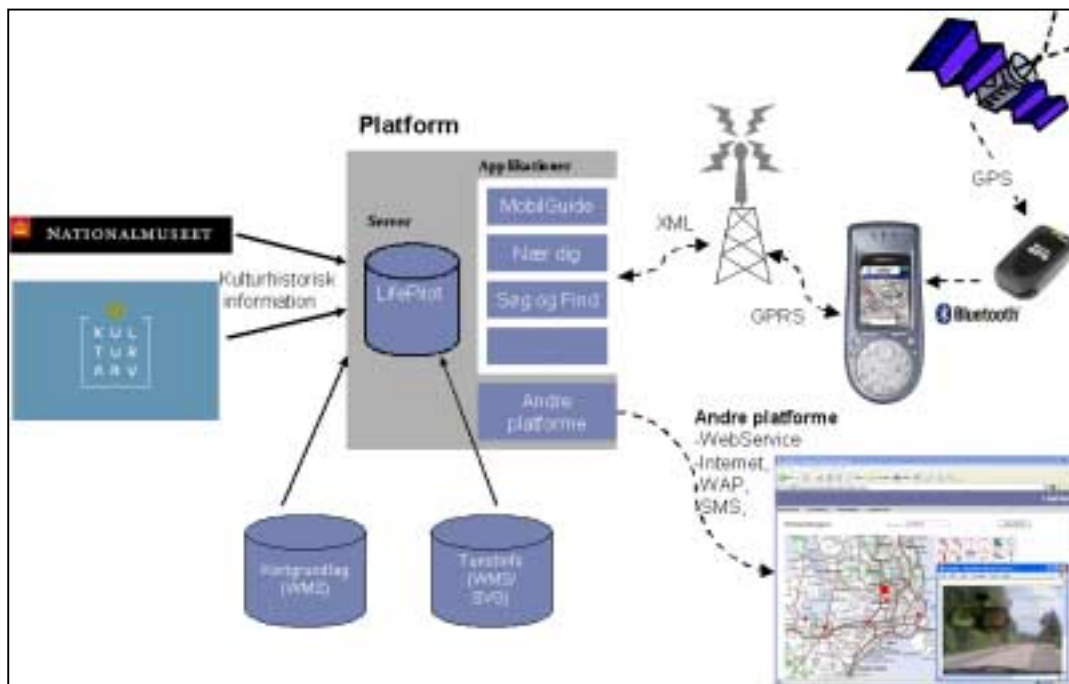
Platform

NATIONALMUSEET

Kulturhistorisk information

KUL TUR ARV

Server

LifePilot

Applikationer

MobilGuide

Nær dig

Søg og Find

Andre platforme

Kortgrundlag (WMS)

Turistinfo (WMS/ SVG)

XML

GPRS

GPS

Bluetooth

Andre platforme
-WebService
-Internet,
-WAP,
-SMS,